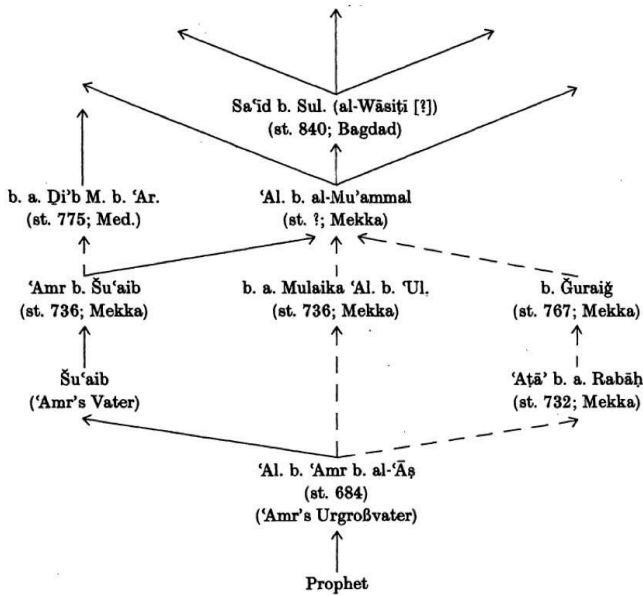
Sa'īd b. Sul. (al-Wāsiṭī [?])
(st. 840; Bagdad)

b. a. Ḏi'b M. b. 'Ar.
(st. 775; Med.)

'Al. b. al-Mu'ammal
(st. ?; Mekka)

'Amr b. Šu'aib
(st. 736; Mekka)

b. a. Mulaika 'Al. b. 'Ul.
(st. 736; Mekka)

b. Ǧuraiǧ
(st. 767; Mekka)

Šu'aib
('Amr's Vater)

'Aṭā' b. a. Rabāḥ
(st. 732; Mekka)

'Al. b. 'Amr b. al-'Āṣ
(st. 684)
('Amr's Urgroßvater)

Prophet